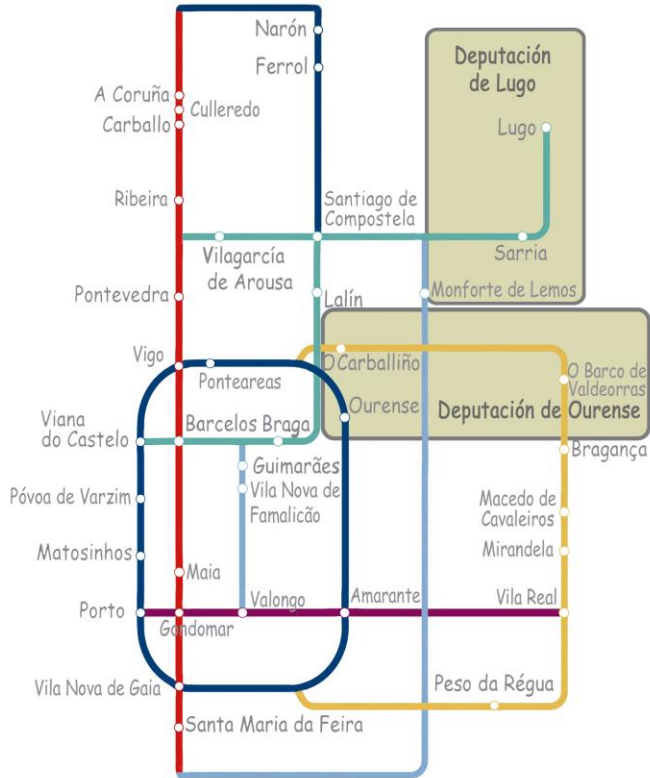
Narón
Ferrol
A Coruña
Culleredo
Carballo
Ribeira
Santiago de Compostela
Vilagarcía de Arousa
Pontevedra
Lalín
Vigo
Ponteareas
Viana do Castelo
Barcelos
Braga
Guimarães
Vila Nova de Famalicão
Póvoa de Varzim
Matosinhos
Maia
Porto
Gondomar
Valongo
Amarante
Vila Nova de Gaia
Santa Maria da Feira
Deputación de Lugo
Lugo
Sarria
Monforte de Lemos
O Carballiño
Ourense
O Barco de Valdeorras
Deputación de Ourense
Bragança
Macedo de Cavaleiros
Mirandela
Vila Real
Peso da Régua